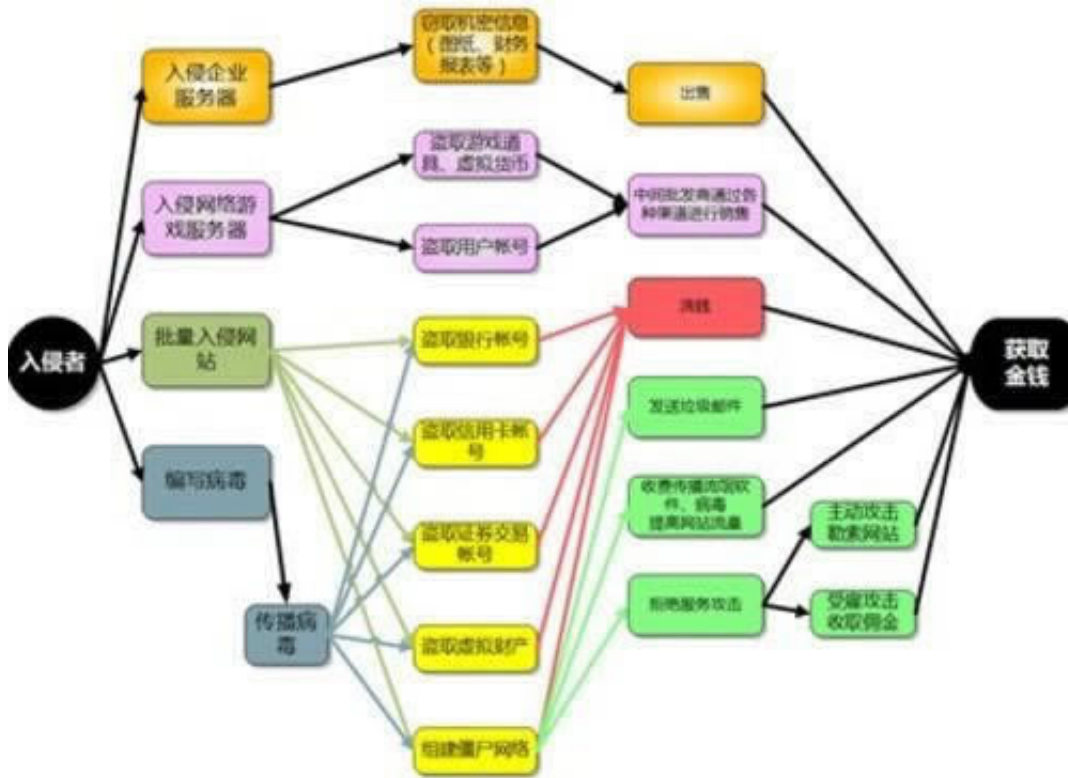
入侵者

入侵企业服务器

入侵网络游戏服务器

批量入侵网站

编写病毒

传播病毒

窃取机密信息（图纸、财务报表等）

盗取游戏道具、虚拟货币

盗取用户帐号

盗取银行帐号

盗取信用卡帐号

盗取证券交易帐号

盗取虚拟财产

组建僵尸网络

出售

中间批发商通过各种渠道进行销售

洗钱

发送垃圾邮件

收费传播流氓软件、病毒
提高网站流量

拒绝服务攻击

主动攻击勒索网站

受雇攻击收取佣金

获取金钱